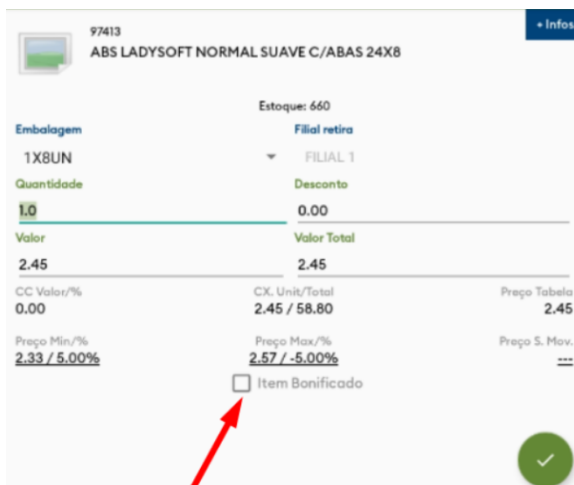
97413
ABS LADYSOFT NORMAL SUAVE C/ABAS 24X8

+ Infos

Estoque: 660

Embalagem
1X8UN

Filial retira
FILIAL 1

Quantidade
1.0

Desconto
0.00

Valor
2.45

Valor Total
2.45

CC Valor/%
0.00

CX. Unit/Total
2.45 / 58.80

Preço Tabela
2.45

Preço Min/%
2.33 / 5.00%

Preço Max/%
2.57 / -5.00%

Preço S. Mov.
---

Item Bonificado